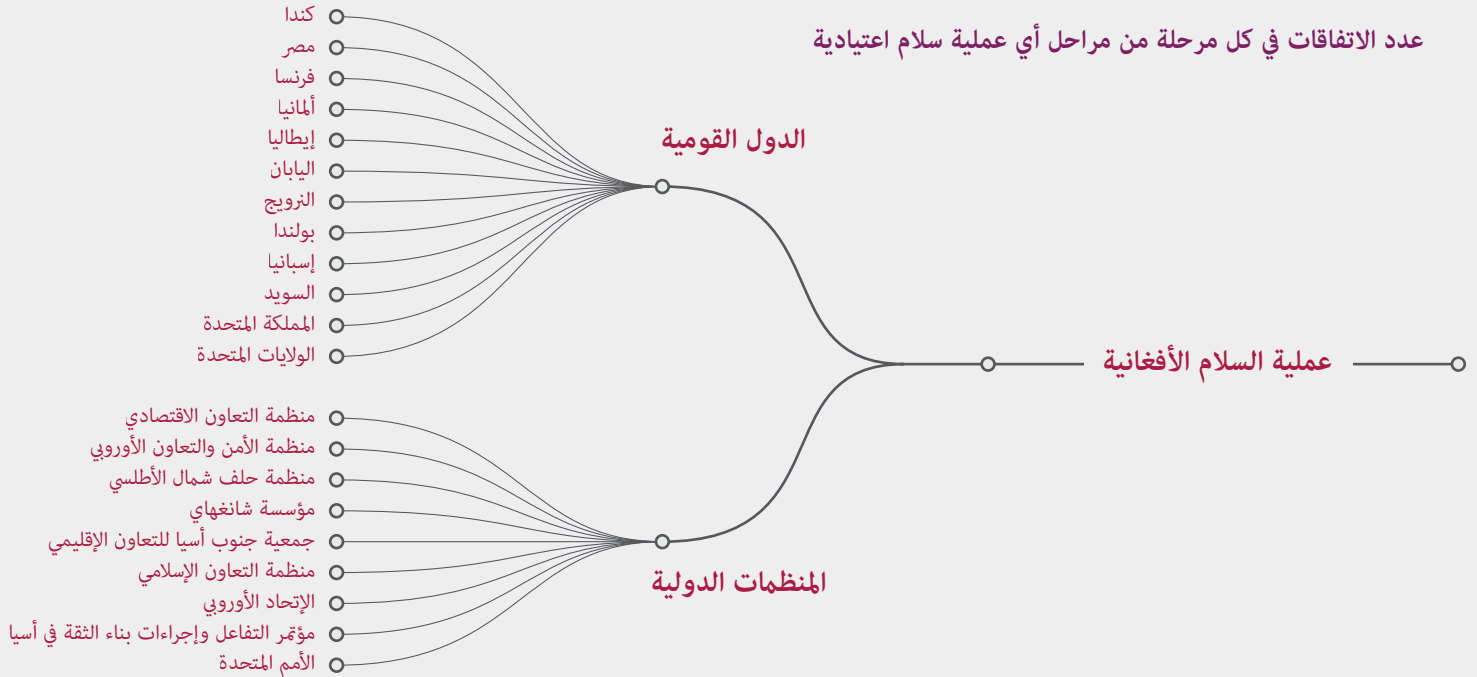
عدد الاتفاقات في كل مرحلة من مراحل أي عملية سلام اعتيادية

عملية السلام الأفغانية

الدول القومية

كندا
مصر
فرنسا
ألمانيا
إيطاليا
اليابان
النرويج
بولندا
إسبانيا
السويد
المملكة المتحدة
الولايات المتحدة

المنظمات الدولية

منظمة التعاون الاقتصادي
منظمة الأمن والتعاون الأوروبي
منظمة حلف شمال الأطلسي
مؤسسة شانغهاي
جمعية جنوب أسيا للتعاون الإقليمي
منظمة التعاون الإسلامي
الإتحاد الأوروبي
مؤتمر التفاعل وإجراءات بناء الثقة في أسيا
الأمم المتحدة